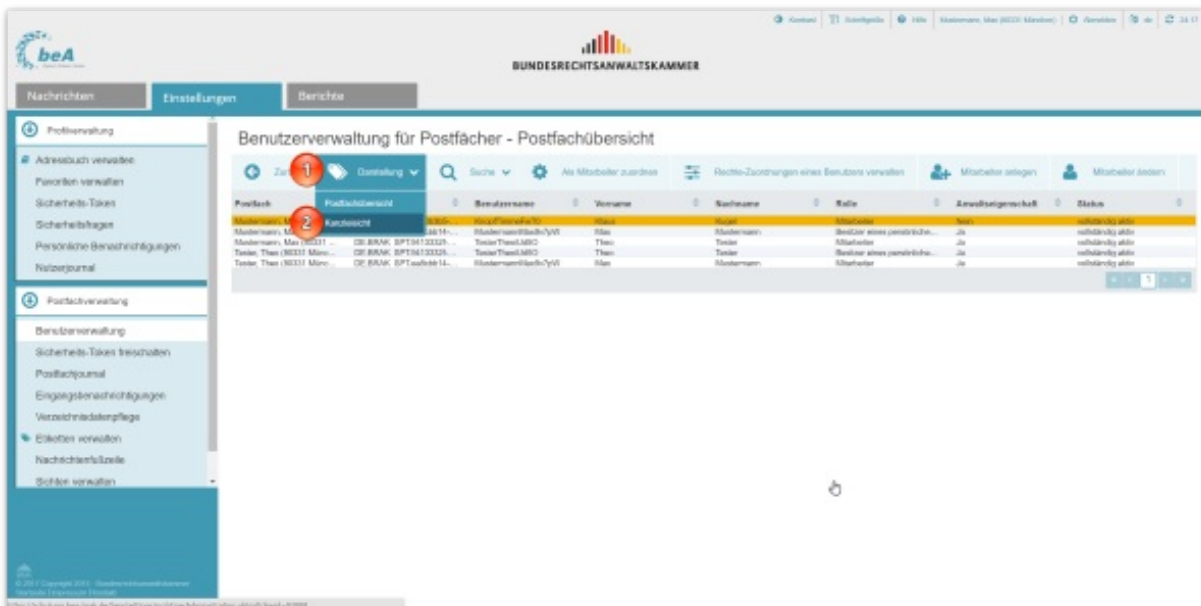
Kontakt | Schriftgröße | Hilfe | Mustermann, Max (80331 München) | Abmelden | de | 24:17

beA

BUNDESRECHTSANWALTSKAMMER

Nachrichten | Einstellungen | Berichte

Profilverwaltung

Adressbuch verwalten
Favoriten verwalten
Sicherheits-Token
Sicherheitsfragen
Persönliche Benachrichtigungen
Nutzerjournal

Postfachverwaltung

Benutzerverwaltung
Sicherheits-Token freischalten
Postfachjournal
Eingangsbenachrichtigungen
Verzeichnisdatenpflege
Etiketten verwalten
Nachrichtenfußzeile
Sichten verwalten

Benutzerverwaltung für Postfächer - Postfachübersicht

Zur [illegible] | 1 | Darstellung | Suche | Als Mitarbeiter zuordnen | Rechte-Zuordnungen eines Benutzers verwalten | Mitarbeiter anlegen | Mitarbeiter ändern

Postfachübersicht
2 Kanzleisicht

| Postfach | | Benutzername | Vorname | Nachname | Rolle | Anwaltseigenschaft | Status |
|---|---|---|---|---|---|---|---|
| Mustermann, M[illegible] | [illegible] | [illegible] | Klaus | Kugel | Mitarbeiter | Nein | vollständig aktiv |
| Mustermann, M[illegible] | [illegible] | MustermannMax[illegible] | Max | Mustermann | Besitzer eines persönliche... | Ja | vollständig aktiv |
| Mustermann, Max (80331 ... | DE.BRAK.SPT.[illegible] | TesterTheo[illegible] | Theo | Tester | Mitarbeiter | Ja | vollständig aktiv |
| Tester, Theo (80331 Münc... | DE.BRAK.SPT.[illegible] | TesterTheo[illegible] | Theo | Tester | Besitzer eines persönliche... | Ja | vollständig aktiv |
| Tester, Theo (80331 Münc... | DE.BRAK.SPT.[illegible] | MustermannMax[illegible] | Max | Mustermann | Mitarbeiter | Ja | vollständig aktiv |

1

© 2017 Copyright 2015 - Bundesrechtsanwaltskammer
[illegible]